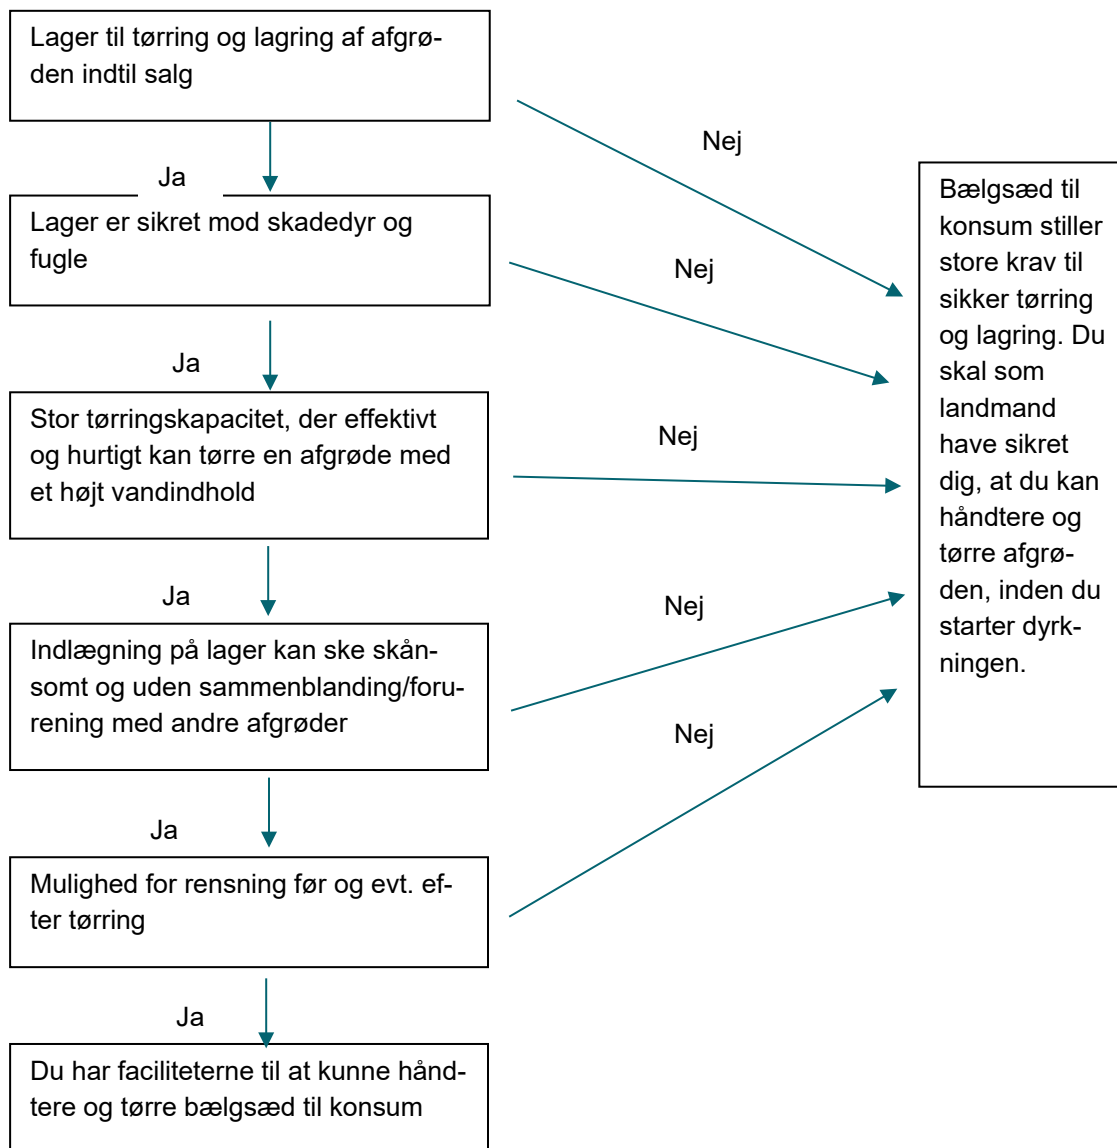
Lager til tørring og lagring af afgrøden indtil salg

Nej

Ja

Lager er sikret mod skadedyr og fugle

Nej

Ja

Stor tørringskapacitet, der effektivt og hurtigt kan tørre en afgrøde med et højt vandindhold

Nej

Ja

Indlægning på lager kan ske skånsomt og uden sammenblanding/forurening med andre afgrøder

Nej

Nej

Ja

Mulighed for rensning før og evt. efter tørring

Ja

Du har faciliteterne til at kunne håndtere og tørre bælgsæd til konsum

Bælgsæd til konsum stiller store krav til sikker tørring og lagring. Du skal som landmand have sikret dig, at du kan håndtere og tørre afgrøden, inden du starter dyrkningen.